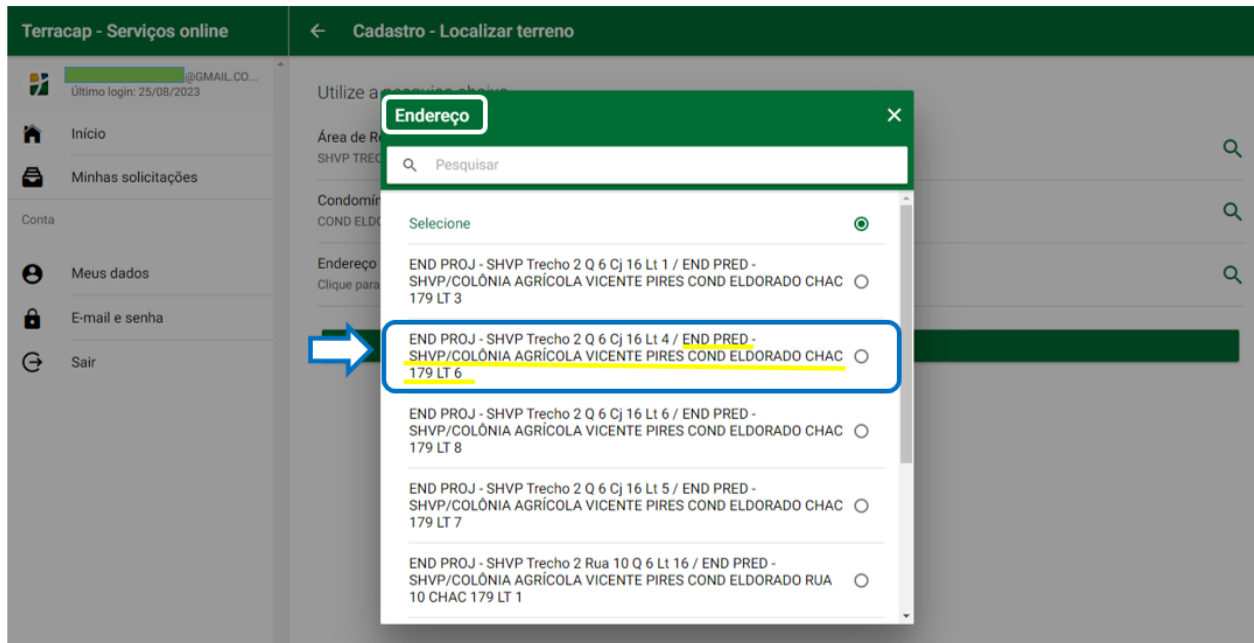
Terracap - Serviços online

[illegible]@GMAIL.CO...
Último login: 25/08/2023

Início

Minhas solicitações

Conta

Meus dados

E-mail e senha

Sair

Cadastro - Localizar terreno

Utilize a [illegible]

Área de R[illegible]
SHVP TREC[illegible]

Condomín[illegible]
COND ELDO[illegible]

Endereço
Clique para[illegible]

Endereço

Pesquisar

Selecione

END PROJ - SHVP Trecho 2 Q 6 Cj 16 Lt 1 / END PRED - SHVP/COLÔNIA AGRÍCOLA VICENTE PIRES COND ELDORADO CHAC 179 LT 3

END PROJ - SHVP Trecho 2 Q 6 Cj 16 Lt 4 / END PRED - SHVP/COLÔNIA AGRÍCOLA VICENTE PIRES COND ELDORADO CHAC 179 LT 6

END PROJ - SHVP Trecho 2 Q 6 Cj 16 Lt 6 / END PRED - SHVP/COLÔNIA AGRÍCOLA VICENTE PIRES COND ELDORADO CHAC 179 LT 8

END PROJ - SHVP Trecho 2 Q 6 Cj 16 Lt 5 / END PRED - SHVP/COLÔNIA AGRÍCOLA VICENTE PIRES COND ELDORADO CHAC 179 LT 7

END PROJ - SHVP Trecho 2 Rua 10 Q 6 Lt 16 / END PRED - SHVP/COLÔNIA AGRÍCOLA VICENTE PIRES COND ELDORADO RUA 10 CHAC 179 LT 1